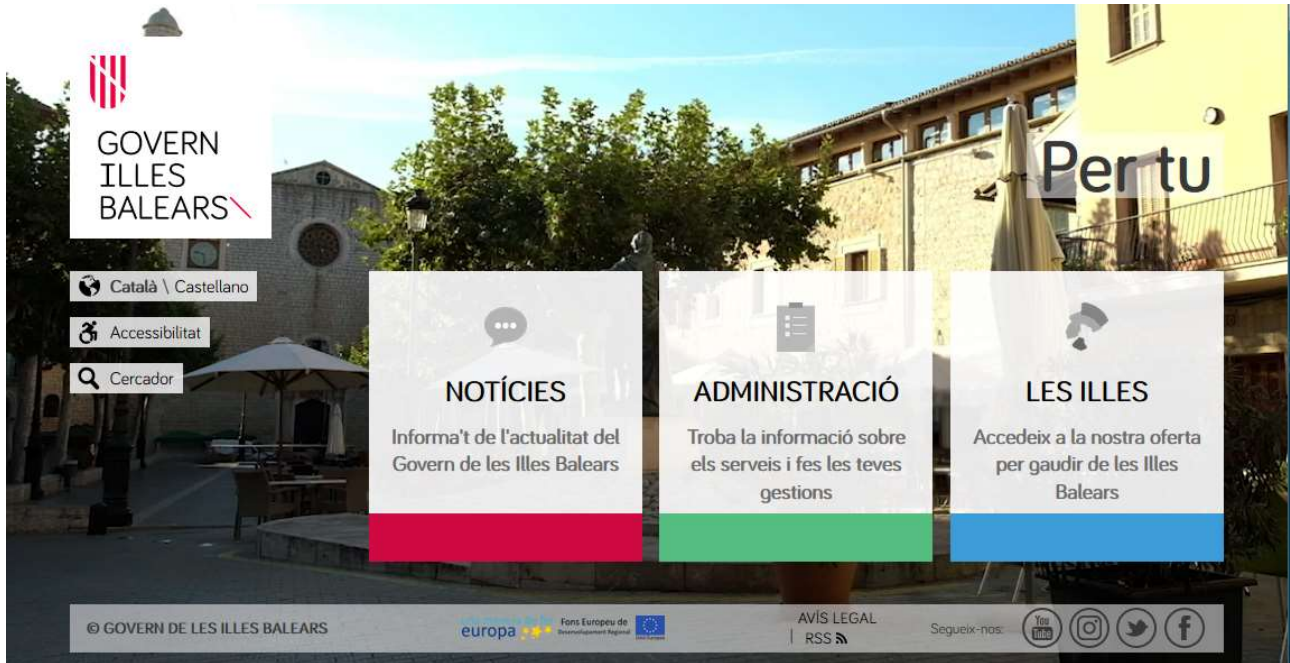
GOVERN
ILLES
BALEARS

Per tu

Català \ Castellano

Accessibilitat

Cercador

NOTÍCIES

Informa't de l'actualitat del Govern de les Illes Balears

ADMINISTRACIÓ

Troba la informació sobre els serveis i fes les teves gestions

LES ILLES

Accedeix a la nostra oferta per gaudir de les Illes Balears

© GOVERN DE LES ILLES BALEARS

europa Fons Europeu de Desenvolupament Regional

AVÍS LEGAL
| RSS

Segueix-nos:

You Tube